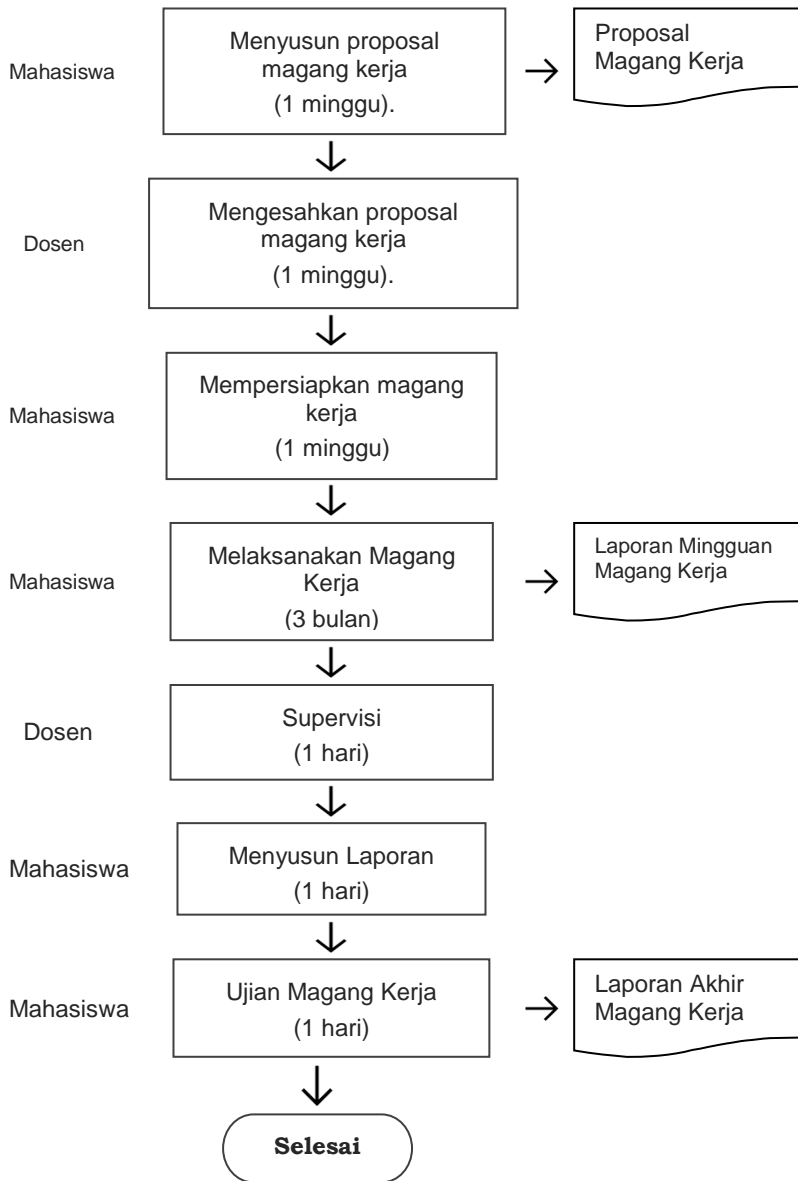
Mahasiswa

Menyusun proposal magang kerja (1 minggu).

Proposal Magang Kerja

Dosen

Mengesahkan proposal magang kerja (1 minggu).

Mahasiswa

Mempersiapkan magang kerja (1 minggu)

Mahasiswa

Melaksanakan Magang Kerja (3 bulan)

Laporan Mingguan Magang Kerja

Dosen

Supervisi (1 hari)

Mahasiswa

Menyusun Laporan (1 hari)

Mahasiswa

Ujian Magang Kerja (1 hari)

Laporan Akhir Magang Kerja

Selesai